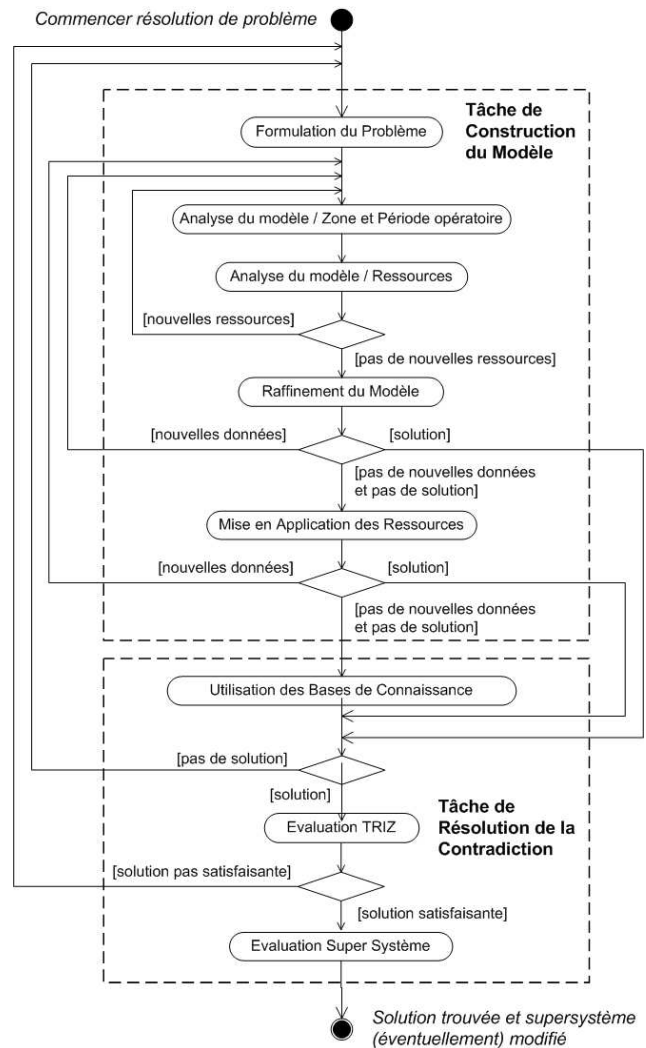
Commencer résolution de problème

Tâche de Construction du Modèle

Formulation du Problème

Analyse du modèle / Zone et Période opératoire

Analyse du modèle / Ressources

[nouvelles ressources]

[pas de nouvelles ressources]

Raffinement du Modèle

[nouvelles données]

[solution]

[pas de nouvelles données et pas de solution]

Mise en Application des Ressources

[nouvelles données]

[solution]

[pas de nouvelles données et pas de solution]

Utilisation des Bases de Connaissance

[pas de solution]

[solution]

Tâche de Résolution de la Contradiction

Evaluation TRIZ

[solution pas satisfaisante]

[solution satisfaisante]

Evaluation Super Système

Solution trouvée et supersystème (éventuellement) modifié